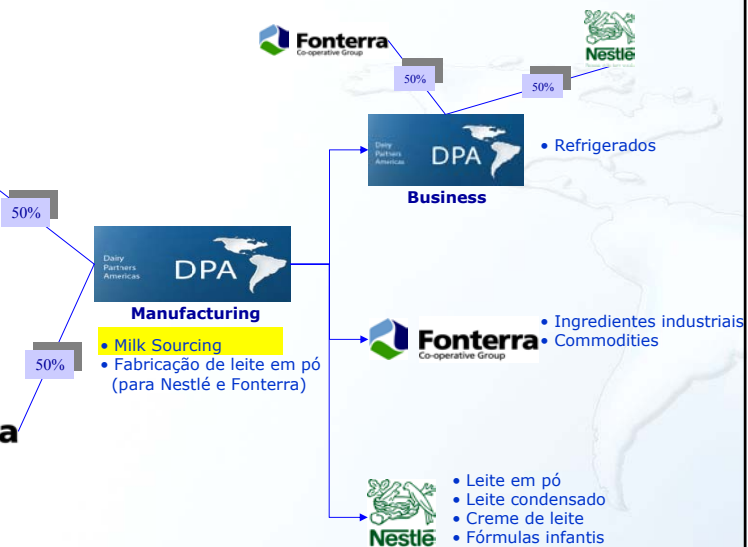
Fonterra
Co-operative Group

Nestlé

50%

50%

Dairy Partners Americas DPA

• Refrigerados

Business

50%

Dairy Partners Americas DPA

Manufacturing

• Milk Sourcing
• Fabricação de leite em pó (para Nestlé e Fonterra)

50%

a

Fonterra
Co-operative Group

• Ingredientes industriais
• Commodities

Nestlé

• Leite em pó
• Leite condensado
• Creme de leite
• Fórmulas infantis